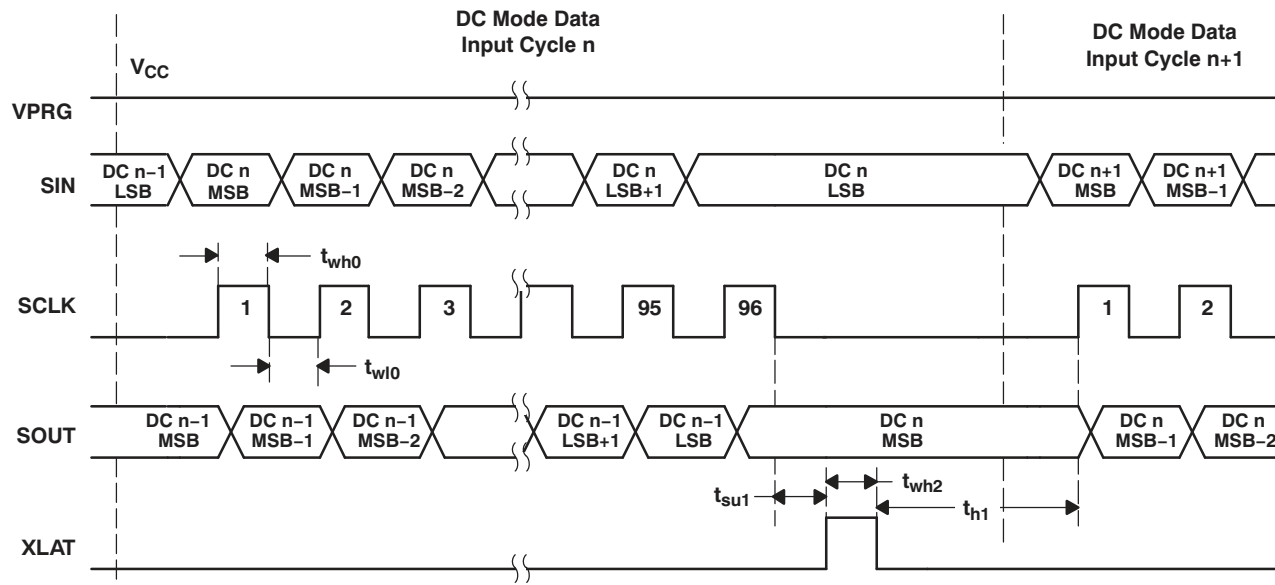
DC Mode Data Input Cycle n

DC Mode Data Input Cycle n+1

$V_{CC}$

VPRG

SIN

DC n−1 LSB

DC n MSB

DC n MSB−1

DC n MSB−2

DC n LSB+1

DC n LSB

DC n+1 MSB

DC n+1 MSB−1

$t_{wh0}$

SCLK

1

2

3

95

96

1

2

$t_{wl0}$

SOUT

DC n−1 MSB

DC n−1 MSB−1

DC n−1 MSB−2

DC n−1 LSB+1

DC n−1 LSB

DC n MSB

DC n MSB−1

DC n MSB−2

$t_{su1}$

$t_{wh2}$

$t_{h1}$

XLAT